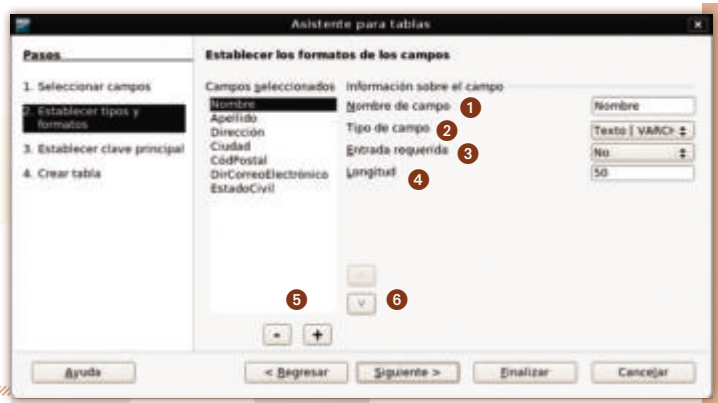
Asistente para tablas

Pasos

1. Seleccionar campos

2. Establecer tipos y formatos

3. Establecer clave principal

4. Crear tabla

Establecer los formatos de los campos

Campos seleccionados

Nombre
Apellido
Dirección
Ciudad
CódPostal
DirCorreoElectrónico
EstadoCivil

Información sobre el campo

Nombre de campo 1 Nombre

Tipo de campo 2 Texto [ VARC

Entrada requerida 3 No

Longitud 4 50

5

6

-

+

Ayuda

< Regresar

Siguiente >

Finalizar

Cancelar